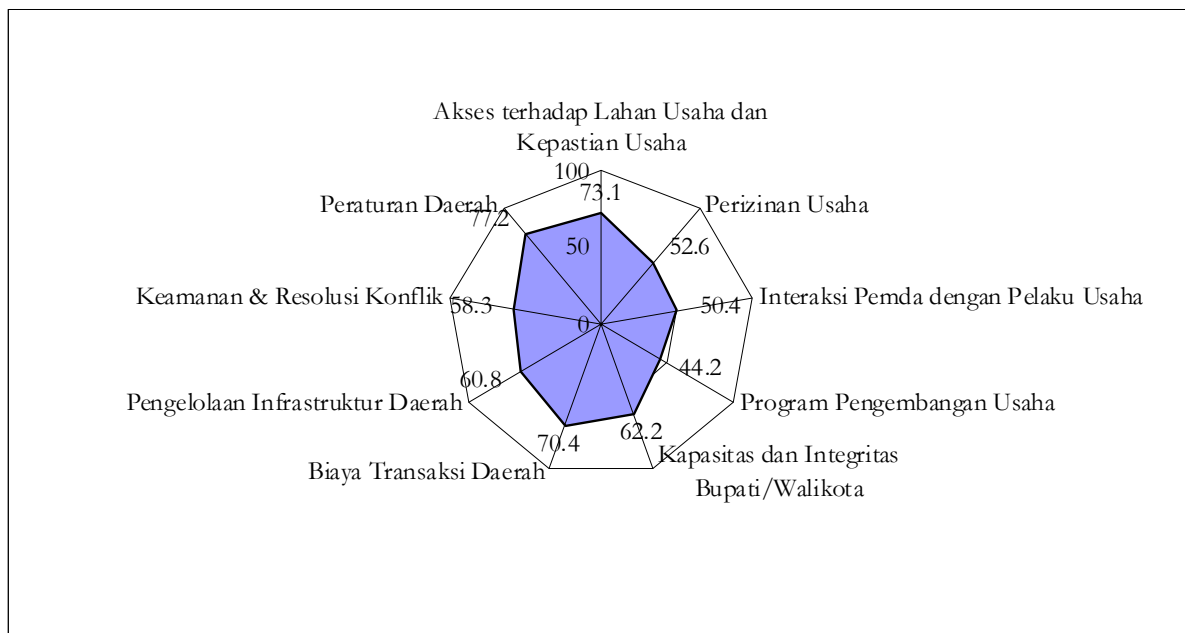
Akses terhadap Lahan Usaha dan Kepastian Usaha

100

73.1

50

0

Perizinan Usaha

52.6

Interaksi Pemda dengan Pelaku Usaha

50.4

44.2

Program Pengembangan Usaha

62.2

Kapasitas dan Integritas Bupati/Walikota

70.4

Biaya Transaksi Daerah

60.8

Pengelolaan Infrastruktur Daerah

58.3

Keamanan & Resolusi Konflik

77.2

Peraturan Daerah